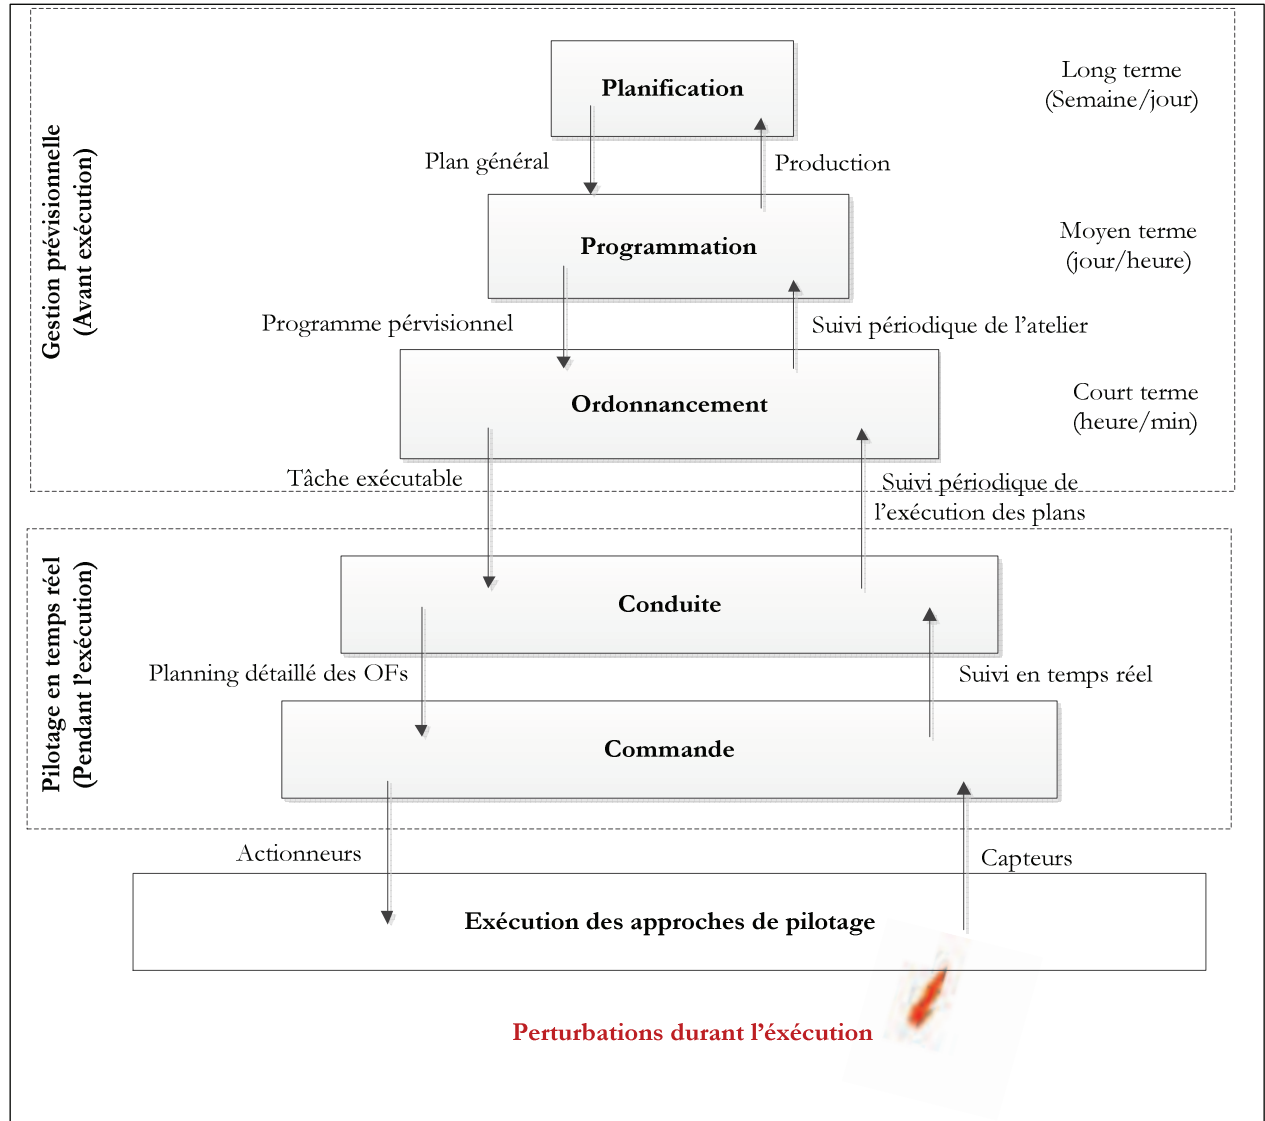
Gestion prévisionnelle
(Avant exécution)

Planification

Long terme
(Semaine/jour)

Plan général

Production

Programmation

Moyen terme
(jour/heure)

Programme pérvisionnel

Suivi périodique de l'atelier

Ordonnancement

Court terme
(heure/min)

Tâche exécutable

Suivi périodique de l'exécution des plans

Pilotage en temps réel
(Pendant l'exécution)

Conduite

Planning détaillé des OFs

Suivi en temps réel

Commande

Actionneurs

Capteurs

Exécution des approches de pilotage

Perturbations durant l'éxécution